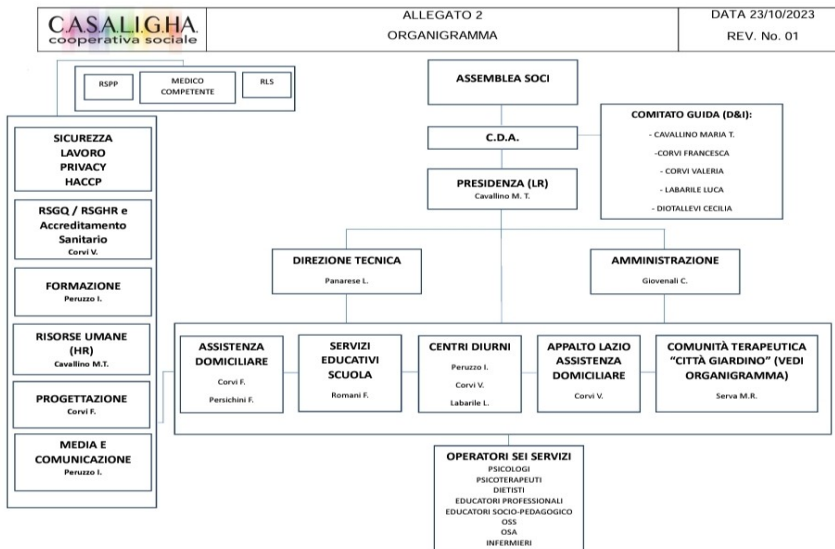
CASALIGHA cooperativa sociale

ALLEGATO 2
ORGANIGRAMMA

DATA 23/10/2023
REV. No. 01

RSPP

MEDICO COMPETENTE

RLS

ASSEMBLEA SOCI

COMITATO GUIDA (D&I):
- CAVALLINO MARIA T.
-CORVI FRANCESCA
- CORVI VALERIA
- LABARILE LUCA
- DIOTALLEVI CECILIA

C.D.A.

PRESIDENZA (LR)
Cavallino M. T.

SICUREZZA LAVORO PRIVACY HACCP

RSGQ / RSGHR e Accreditamento Sanitario
Corvi V.

FORMAZIONE
Peruzzo I.

RISORSE UMANE (HR)
Cavallino M.T.

PROGETTAZIONE
Corvi F.

MEDIA E COMUNICAZIONE
Peruzzo I.

DIREZIONE TECNICA
Panarese L.

AMMINISTRAZIONE
Giovenali C.

ASSISTENZA DOMICILIARE
Corvi F.
Persichini F.

SERVIZI EDUCATIVI SCUOLA
Romani F.

CENTRI DIURNI
Peruzzo I.
Corvi V.
Labarile L.

APPALTO LAZIO ASSISTENZA DOMICILIARE
Corvi V.

COMUNITÀ TERAPEUTICA "CITTÀ GIARDINO" (VEDI ORGANIGRAMMA)
Serva M.R.

OPERATORI SEI SERVIZI
PSICOLOGI
PSICOTERAPEUTI
DIETISTI
EDUCATORI PROFESSIONALI
EDUCATORI SOCIO-PEDAGOGICO
OSS
OSA
INFERMIERI